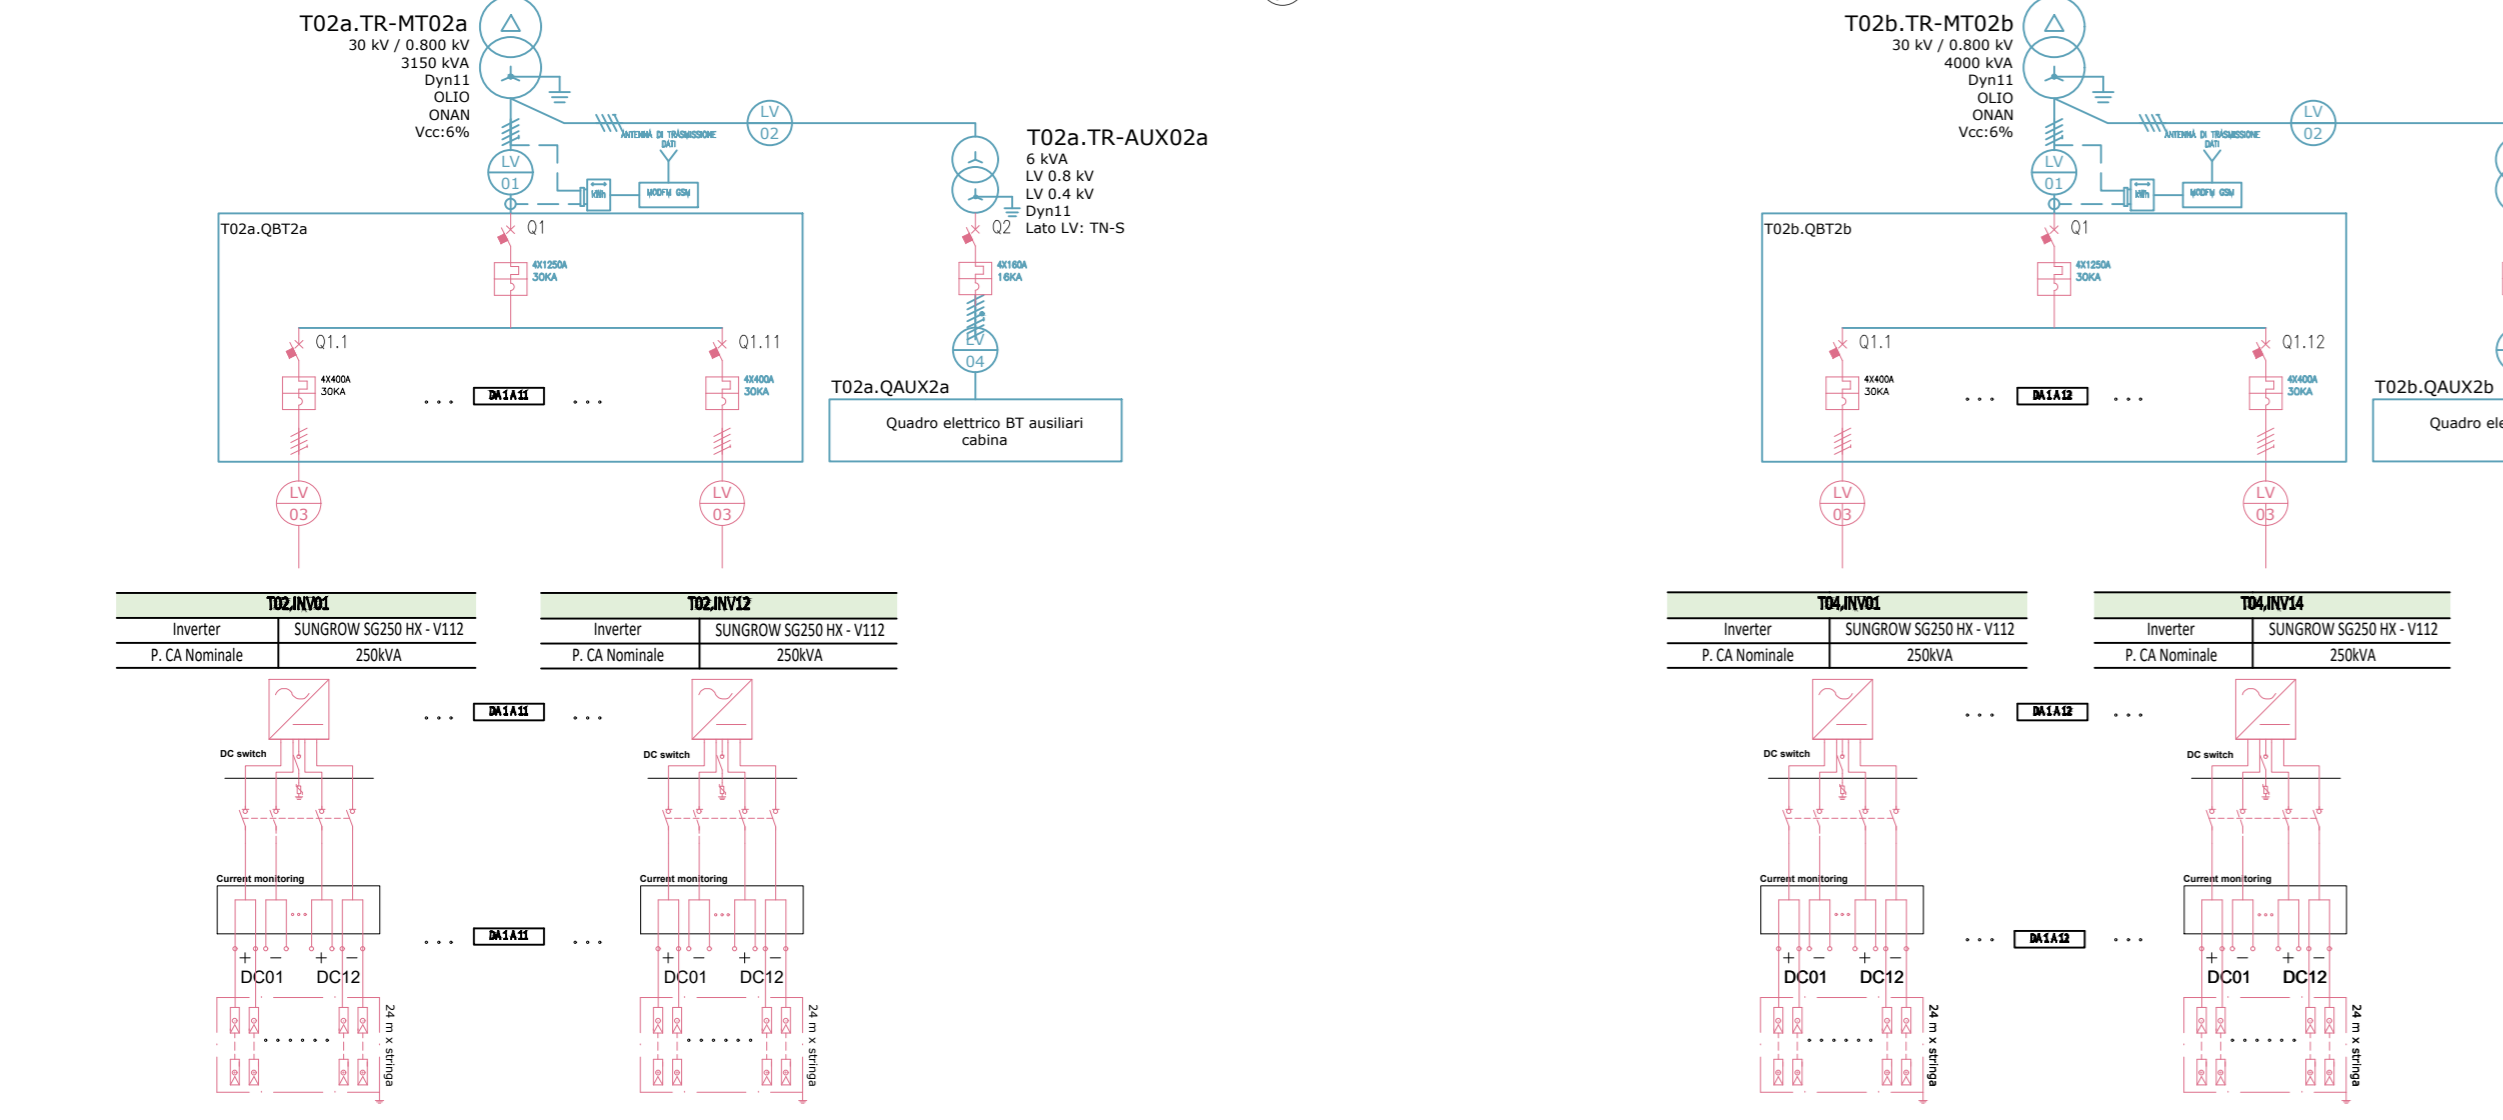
T02a.TR-MT02a
30 kV / 0.800 kV
3150 kVA
Dyn11
OLIO
ONAN
Vcc:6%

ANTENNA DI TRASMISSIONE DATI
LV 02
LV 01
kWh
MODEM GSM

T02a.TR-AUX02a
6 kVA
LV 0.8 kV
LV 0.4 kV
Dyn11
Lato LV: TN-S

T02a.QBT2a
Q1
4X1250A
30KA
Q2
4X160A
16KA
LV 04
Q1.1
Q1.11
4X400A
30KA
4X400A
30KA
. . . DA1A11 . . .
T02a.QAUX2a
Quadro elettrico BT ausiliari cabina
LV 03
LV 03

| T02.INV01 | |
|---|---|
| Inverter | SUNGROW SG250 HX - V112 |
| P. CA Nominale | 250kVA |

| T02.INV12 | |
|---|---|
| Inverter | SUNGROW SG250 HX - V112 |
| P. CA Nominale | 250kVA |

. . . DA1A11 . . .
DC switch
DC switch
Current monitoring
Current monitoring
. . . DA1A11 . . .
+ − + −
DC01 DC12
DC01 DC12
24 m x stringa
24 m x stringa

T02b.TR-MT02b
30 kV / 0.800 kV
4000 kVA
Dyn11
OLIO
ONAN
Vcc:6%
ANTENNA DI TRASMISSIONE DATI
LV 02
LV 01
kWh
MODEM GSM
T02b.QBT2b
Q1
4X1250A
30KA
Q1.1
Q1.12
4X400A
30KA
4X400A
30KA
. . . DA1A12 . . .
T02b.QAUX2b
Quadro ele
LV 03
LV 03

| T04.INV01 | |
|---|---|
| Inverter | SUNGROW SG250 HX - V112 |
| P. CA Nominale | 250kVA |

| T04.INV14 | |
|---|---|
| Inverter | SUNGROW SG250 HX - V112 |
| P. CA Nominale | 250kVA |

. . . DA1A12 . . .
DC switch
DC switch
Current monitoring
Current monitoring
. . . DA1A12 . . .
DC01 DC12
DC01 DC12
24 m x stringa
24 m x stringa